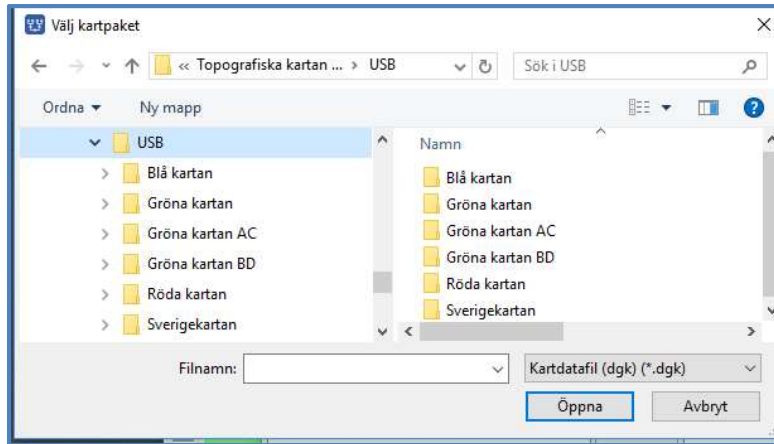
Välj kartpaket

« Topografiska kartan ... › USB

Sök i USB

Ordna ▾

Ny mapp

USB

Blå kartan

Gröna kartan

Gröna kartan AC

Gröna kartan BD

Röda kartan

Sverigekartan

Namn

Blå kartan

Gröna kartan

Gröna kartan AC

Gröna kartan BD

Röda kartan

Sverigekartan

Filnamn:

Kartdatafil (dgk) (*.dgk)

Öppna

Avbryt